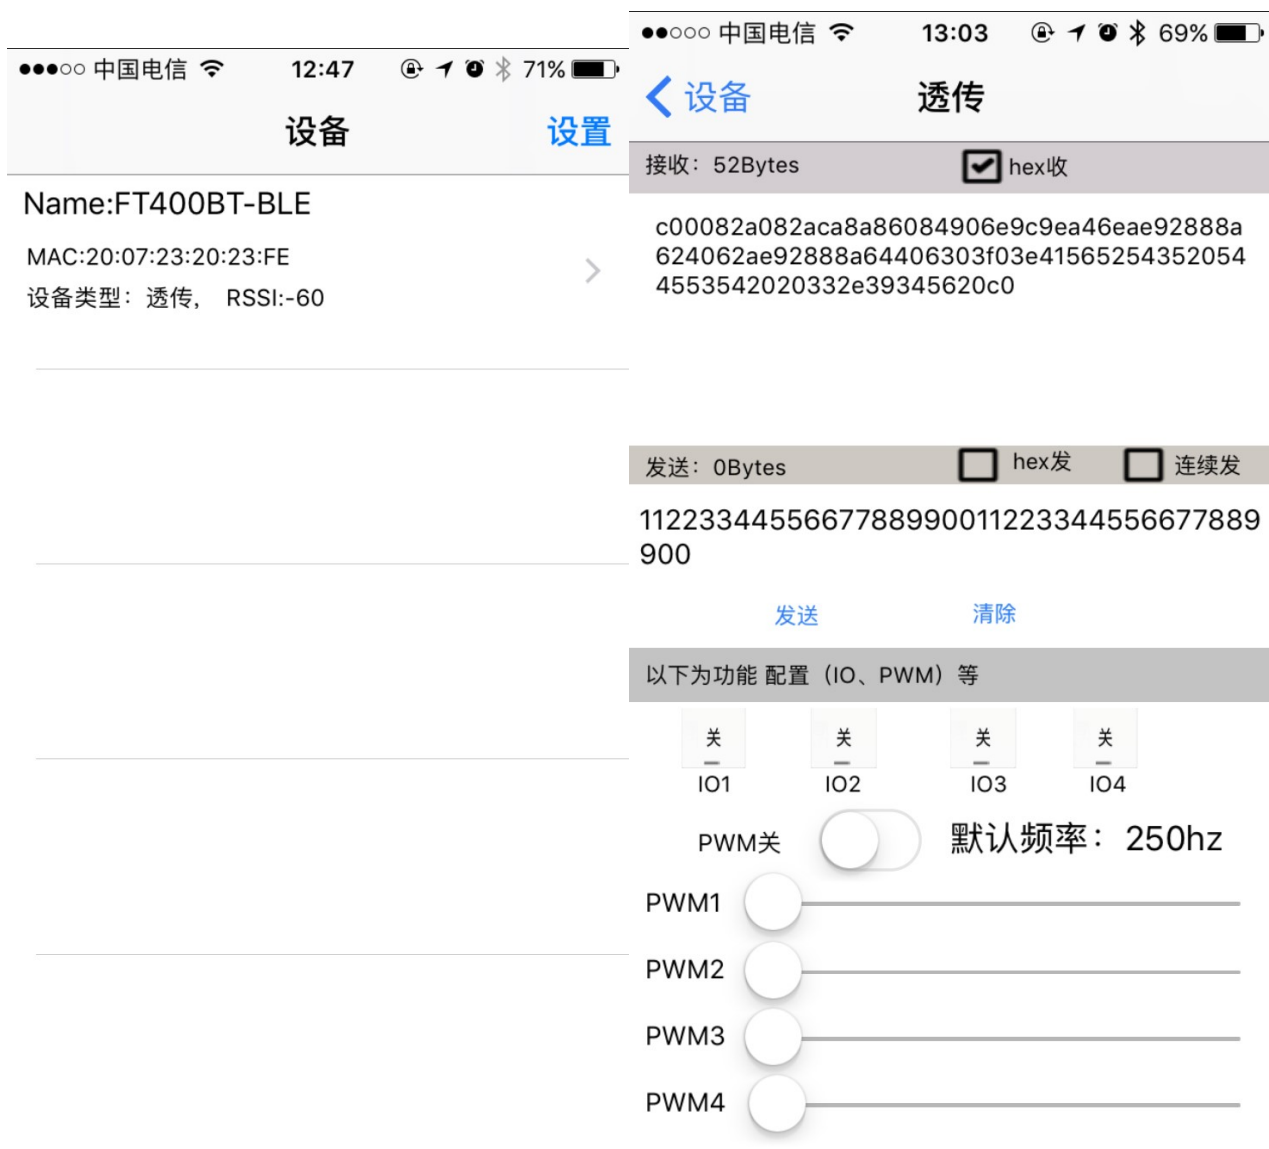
●●●○○ 中国电信 12:47 71%

设备 设置

Name:FT400BT-BLE

MAC:20:07:23:20:23:FE

设备类型：透传， RSSI:-60

●●○○○ 中国电信 13:03 69%

设备 透传

接收：52Bytes hex收

c00082a082aca8a86084906e9c9ea46eae92888a624062ae92888a64406303f03e415652543520544553542020332e39345620c0

发送：0Bytes hex发 连续发

11223344556677889900112233445566778899 00

发送 清除

以下为功能 配置（IO、PWM）等

关 关 关 关

IO1 IO2 IO3 IO4

PWM关 默认频率：250hz

PWM1

PWM2

PWM3

PWM4